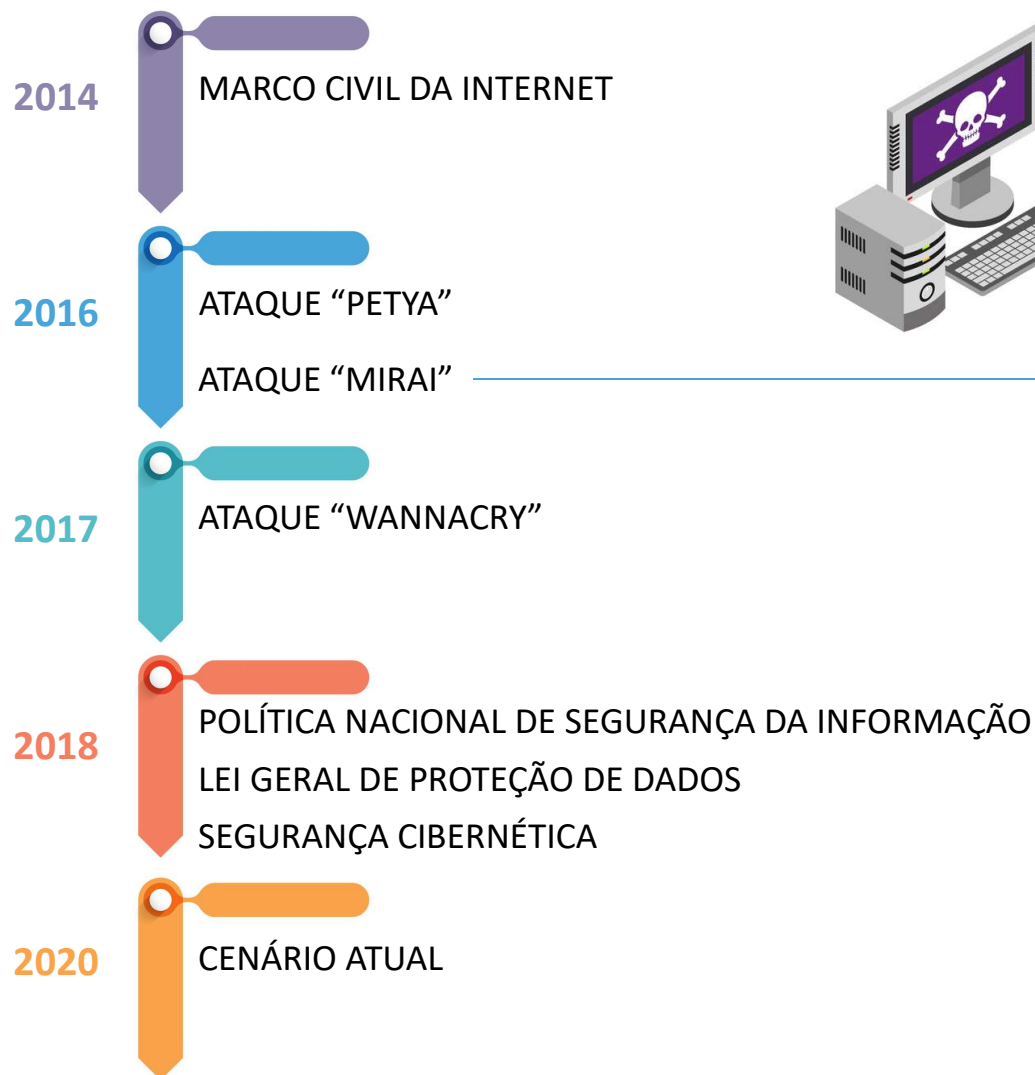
2014
MARCO CIVIL DA INTERNET

2016
ATAQUE “PETYA”
ATAQUE “MIRAI”

2017
ATAQUE “WANNACRY”

2018
POLÍTICA NACIONAL DE SEGURANÇA DA INFORMAÇÃO
LEI GERAL DE PROTEÇÃO DE DADOS
SEGURANÇA CIBERNÉTICA

2020
CENÁRIO ATUAL